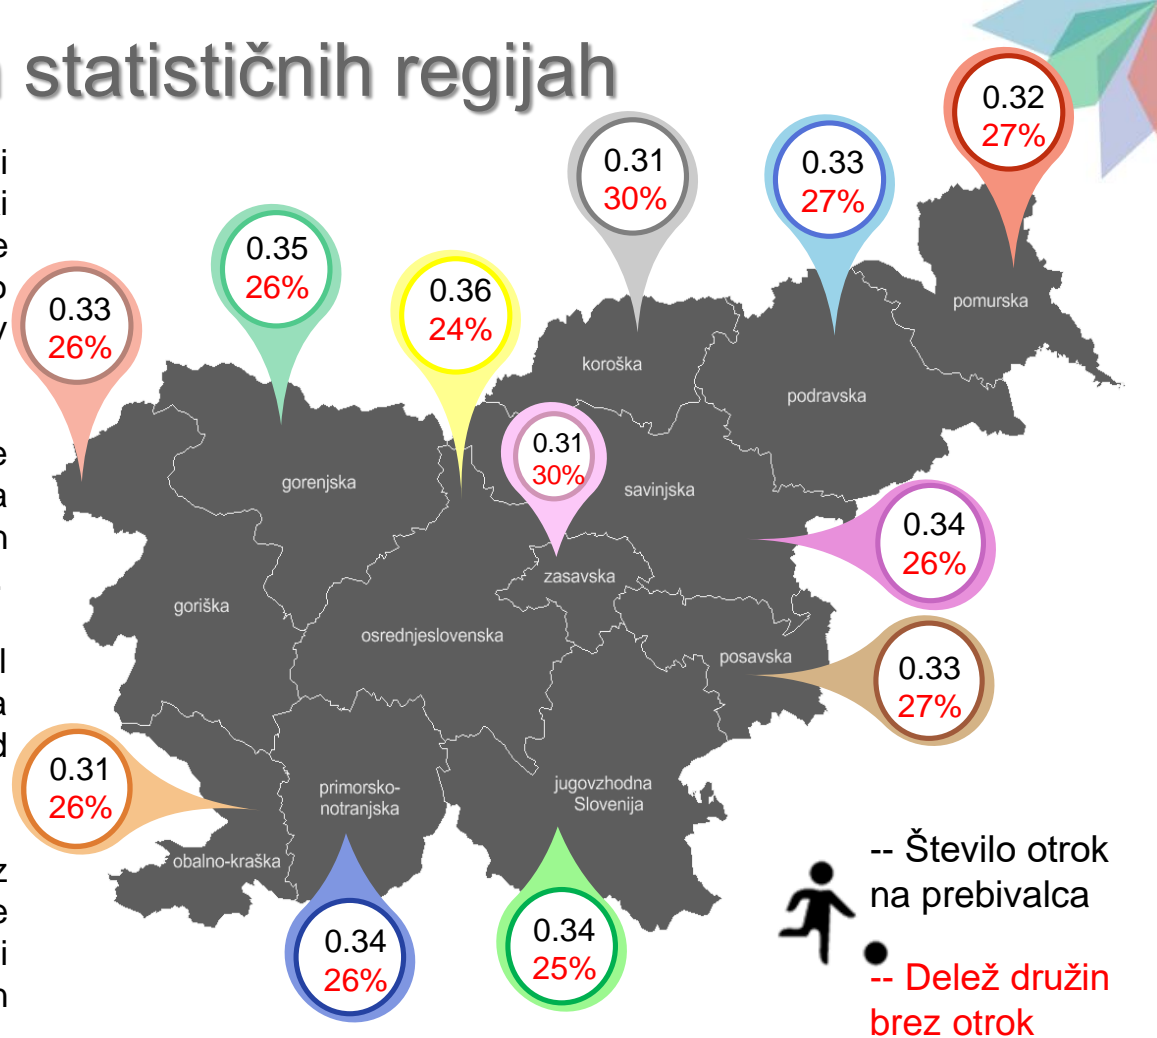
statističnih regijah

i
i
e
o
y

e
a
n

l
a
d

z
e
i
n

0.32
27%

0.31
30%

0.33
27%

0.35
26%

0.36
24%

0.33
26%

pomurska

koroška

podravska

0.31
30%

gorenjska

savinjska

0.34
26%

zasavska

goriška

osrednjeslovenska

posavska

0.33
27%

0.31
26%

primorsko-notranjska

jugovzhodna Slovenija

obalno-kraška

0.34
26%

0.34
25%

-- Število otrok na prebivalca

-- Delež družin brez otrok